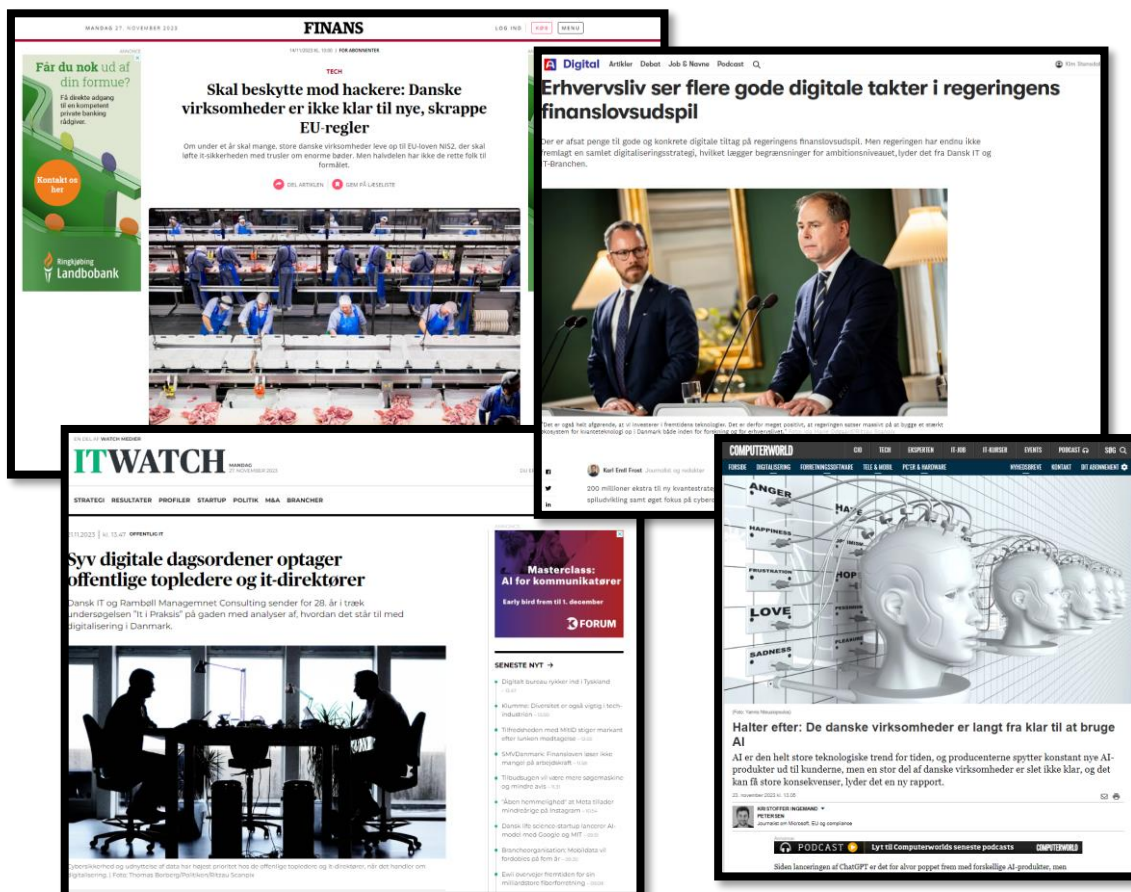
MANDAG 27. NOVEMBER 2023

FINANS

LOG IND | VIP | MENU

ANNONCE

Får du nok ud af din formue?

Få direkte adgang til en kompetent private banking rådgiver.

Kontakt os her

Ringkjøbing Landbobank

14.11.2023 KL. 10:00 | FOR ABONNENTER

TECH

Skal beskytte mod hackere: Danske virksomheder er ikke klar til nye, skrappe EU-regler

Om under et år skal mange, store danske virksomheder leve op til EU-loven NIS2, der skal løfte it-sikkerheden med trusler om enorme bøder. Men halvdelen har ikke de rette folk til formålet.

DEL ARTIKLEN | GEM PÅ LÆSELISTE

Digital Artikler Debat Job & Navne Podcast

Erhvervsliv ser flere gode digitale takter i regeringens finanslovsudspil

Der er afsat penge til gode og konkrete digitale tiltag på regeringens finanslovsudspil. Men regeringen har endnu ikke fremlagt en samlet digitaliseringsstrategi, hvilket lægger begrænsninger for ambitionsniveauet, lyder det fra Dansk IT og IT-Branchen.

"Det er også helt afgørende, at vi investerer i fremtidens teknologier. Det er derfor meget positivt, at regeringen satser massivt på at bygge et stærkt økosystem for kvanteteknologi og i Danmark både inden for forskning og for erhvervslivet."

Karl Emil Frost Journalist og redaktør

200 millioner ekstra til ny kvantestrategi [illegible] spiludvikling samt øget fokus på cyber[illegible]

EN DEL AF WATCH MEDIER

ITWATCH MANDAG 27. NOVEMBER 2023

STRATEGI RESULTATER PROFILER STARTUP POLITIK M&A BRANCHER

23.11.2023 | KL. 13.47 OFFENTLIG IT

Syv digitale dagsordener optager offentlige topledere og it-direktører

Dansk IT og Rambøll Managemnet Consulting sender for 28. år i træk undersøgelsen "It i Praksis" på gaden med analyser af, hvordan det står til med digitalisering i Danmark.

Cybersikkerhed og udnyttelse af data har højest prioritet hos de offentlige topledere og it-direktører, når det handler om digitalisering. | Foto: Thomas Borberg/Politiken/Ritzau Scanpix

ANNONCE

Masterclass: AI for kommunikatører

Early bird frem til 1. december

FORUM

SENESTE NYT →

Digitalt bureau rykker ind i Tyskland

Klumme: Diversitet er også vigtig i techindustrien

Tilfredsheden med MitID stiger markant efter lunken modtagelse

SMVdanmark: Finansloven løser ikke mangel på arbejdskraft

Tilbudsugen vil være mere søgemaskine og mindre avis

"Åben hemmelighed" at Meta tillader mindreårige på Instagram

Dansk life science-startup lancerer AI-model med Google og MIT

Brancheorganisation: Mobildata vil fordobles på fem år

Ewii overvejer fremtiden for sin milliardtunge fiberforretning

COMPUTERWORLD CIO TECH EKSPERTEN IT-JOB IT-KURSER EVENTS PODCAST SØG

FORSIDE DIGITALISERING FORRETNINGSSOFTWARE TELE & MOBIL PC'ER & HARDWARE NYHEDSBREVE KONTAKT DIT ABONNEMENT

ANGER HATE HAPPINESS FRUSTRATION HOPE LOVE SADNESS PLEASURE

(Foto: Yannis Nikoulopoulos)

Halter efter: De danske virksomheder er langt fra klar til at bruge AI

AI er den helt store teknologiske trend for tiden, og producenterne spytter konstant nye AI-produkter ud til kunderne, men en stor del af danske virksomheder er slet ikke klar, og det kan få store konsekvenser, lyder det en ny rapport.

22. november 2023 kl. 13:35

KRISTOFFER INGEMAND PETERSEN
Journalist om Microsoft, EU og compliance

PODCAST Lyt til Computerworlds seneste podcasts COMPUTERWORLD

Siden lanceringen af ChatGPT er det for alvor poppet frem med forskellige AI-produkter, men